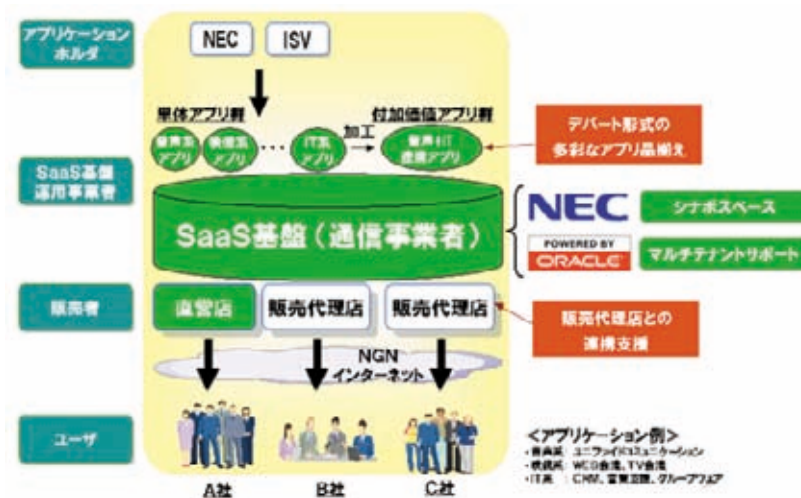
アプリケーションホルダ

NEC ISV

単体アプリ群

付加価値アプリ群

音声系アプリ 映像系アプリ ・・・ IT系アプリ 加工 音声＋IT複合アプリ

デパート形式の多彩なアプリ品揃え

SaaS基盤運用事業者

SaaS基盤（通信事業者）

NEC シナポスペース

POWERED BY ORACLE マルチテナントサポート

販売者

直営店 販売代理店 販売代理店

販売代理店との連携支援

NGN インターネット

ユーザ

A社 B社 C社

＜アプリケーション例＞
・音声系：ユニファイドコミュニケーション
・映像系：WEB会議、TV会議
・IT系：CRM、営業支援、グループウェア